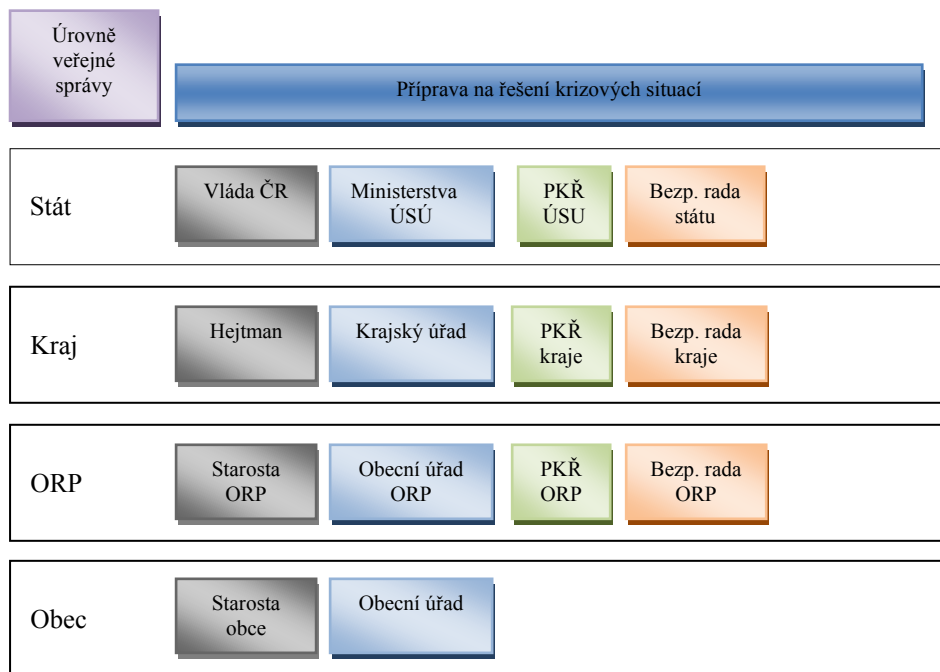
Úrovně veřejné správy

Příprava na řešení krizových situací

Stát

Vláda ČR

Ministerstva ÚSÚ

PKŘ ÚSU

Bezp. rada státu

Kraj

Hejtman

Krajský úřad

PKŘ kraje

Bezp. rada kraje

ORP

Starosta ORP

Obecní úřad ORP

PKŘ ORP

Bezp. rada ORP

Obec

Starosta obce

Obecní úřad